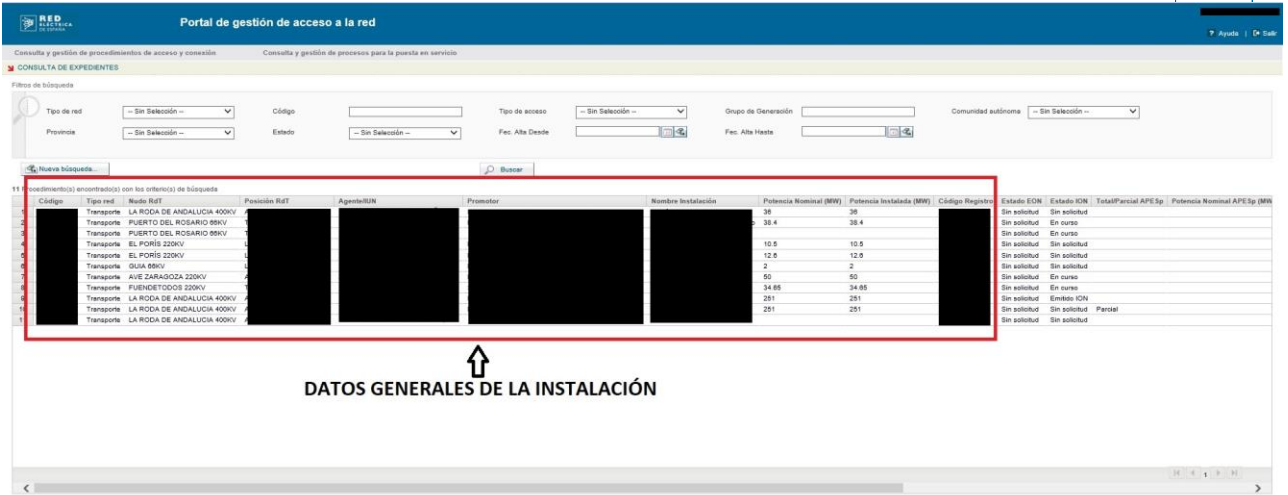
RED ELÉCTRICA DE ESPAÑA

Portal de gestión de acceso a la red

? Ayuda | Salir

Consulta y gestión de procedimientos de acceso y conexión    Consulta y gestión de procesos para la puesta en servicio

CONSULTA DE EXPEDIENTES

Filtros de búsqueda

Tipo de red -- Sin Selección --    Código    Tipo de acceso -- Sin Selección --    Grupo de Generación    Comunidad autónoma -- Sin Selección --

Provincia -- Sin Selección --    Estado -- Sin Selección --    Fec. Alta Desde    Fec. Alta Hasta

Nueva búsqueda...    Buscar

11 procedimiento(s) encontrado(s) con los criterio(s) de búsqueda

| Código | Tipo red | Nudo RdT | Posición RdT | Agente/IUN | Promotor | Nombre Instalación | Potencia Nominal (MW) | Potencia Instalada (MW) | Código Registro | Estado EON | Estado ION | Total/Parcial APESp | Potencia Nominal APESp (MW |
|---|---|---|---|---|---|---|---|---|---|---|---|---|---|
| | Transporte | LA RODA DE ANDALUCIA 400KV | | | | | 36 | 36 | | Sin solicitud | Sin solicitud | | |
| | Transporte | PUERTO DEL ROSARIO 66KV | | | | | 38.4 | 38.4 | | Sin solicitud | En curso | | |
| | Transporte | PUERTO DEL ROSARIO 66KV | | | | | | | | Sin solicitud | En curso | | |
| | Transporte | EL PORÍS 220KV | | | | | 10.5 | 10.5 | | Sin solicitud | Sin solicitud | | |
| | Transporte | EL PORÍS 220KV | | | | | 12.6 | 12.6 | | Sin solicitud | Sin solicitud | | |
| | Transporte | GUIA 66KV | | | | | 2 | 2 | | Sin solicitud | Sin solicitud | | |
| | Transporte | AVE ZARAGOZA 220KV | | | | | 50 | 50 | | Sin solicitud | En curso | | |
| | Transporte | FUENDETODOS 220KV | | | | | 34.65 | 34.65 | | Sin solicitud | En curso | | |
| | Transporte | LA RODA DE ANDALUCIA 400KV | | | | | 251 | 251 | | Sin solicitud | Emitido ION | | |
| | Transporte | LA RODA DE ANDALUCIA 400KV | | | | | 251 | 251 | | Sin solicitud | Sin solicitud | Parcial | |
| | Transporte | LA RODA DE ANDALUCIA 400KV | | | | | | | | Sin solicitud | Sin solicitud | | |

DATOS GENERALES DE LA INSTALACIÓN

1